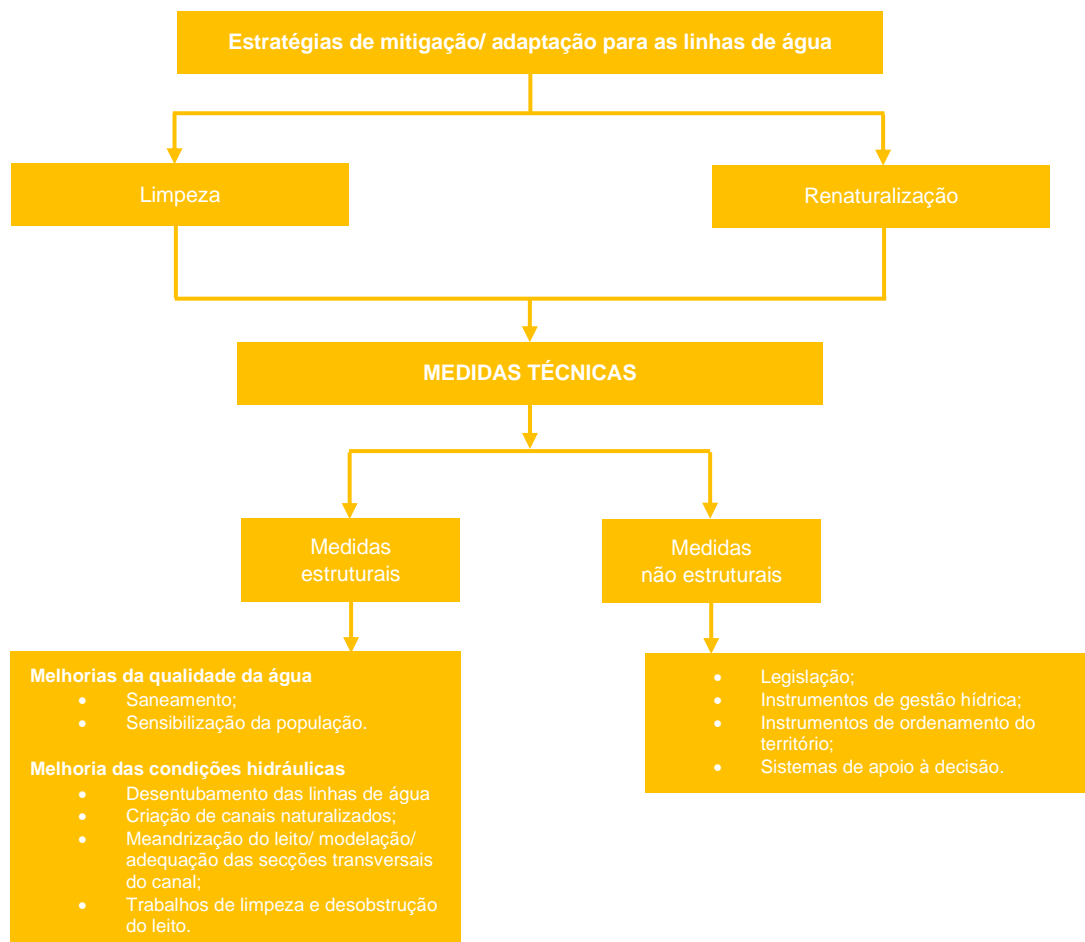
Estratégias de mitigação/ adaptação para as linhas de água

Limpeza

Renaturalização

MEDIDAS TÉCNICAS

Medidas estruturais

Medidas não estruturais

Melhorias da qualidade da água
• Saneamento;
• Sensibilização da população.

Melhoria das condições hidráulicas
• Desentubamento das linhas de água
• Criação de canais naturalizados;
• Meandrização do leito/ modelação/ adequação das secções transversais do canal;
• Trabalhos de limpeza e desobstrução do leito.

• Legislação;
• Instrumentos de gestão hídrica;
• Instrumentos de ordenamento do território;
• Sistemas de apoio à decisão.